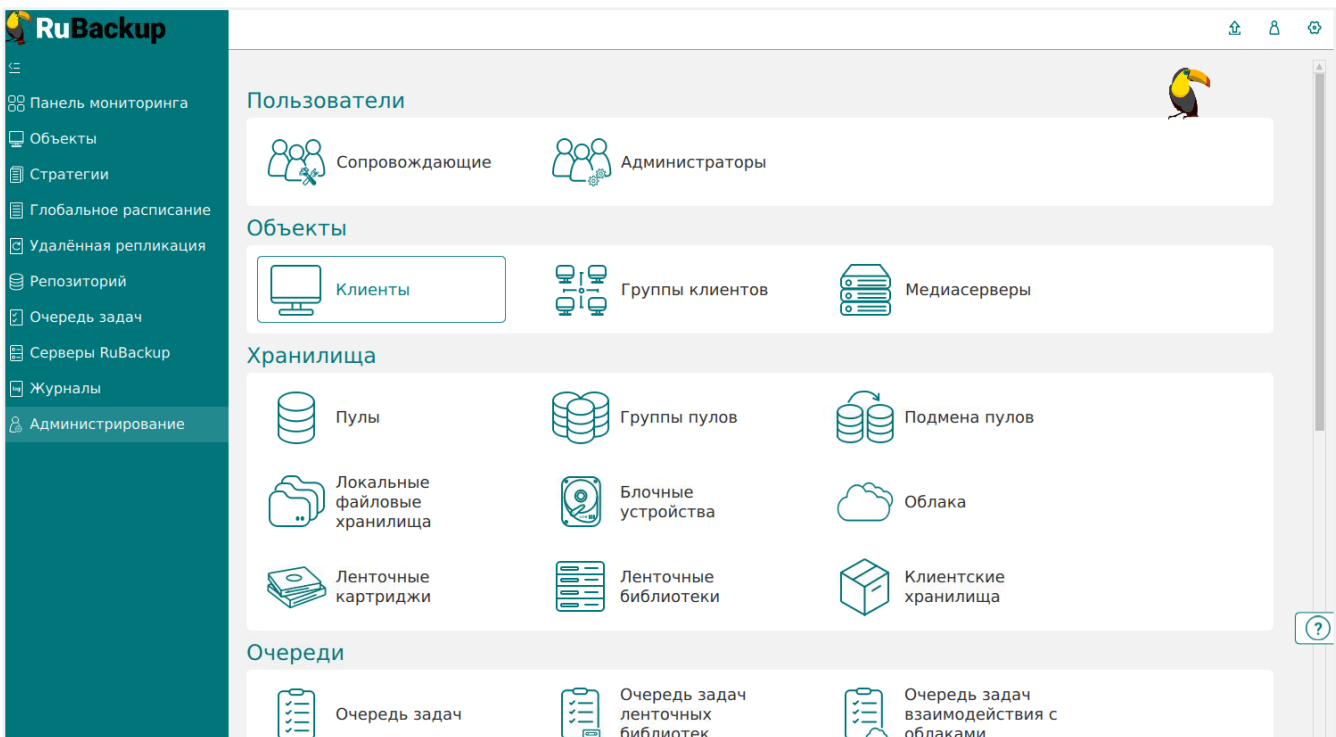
RuBackup

Панель мониторинга
Объекты
Стратегии
Глобальное расписание
Удалённая репликация
Репозиторий
Очередь задач
Серверы RuBackup
Журналы
Администрирование

Пользователи

Сопровождающие
Администраторы

Объекты

Клиенты
Группы клиентов
Медиасерверы

Хранилища

Пулы
Группы пулов
Подмена пулов
Локальные файловые хранилища
Блочные устройства
Облака
Ленточные картриджи
Ленточные библиотеки
Клиентские хранилища

Очереди

Очередь задач
Очередь задач ленточных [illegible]
Очередь задач взаимодействия с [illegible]

?